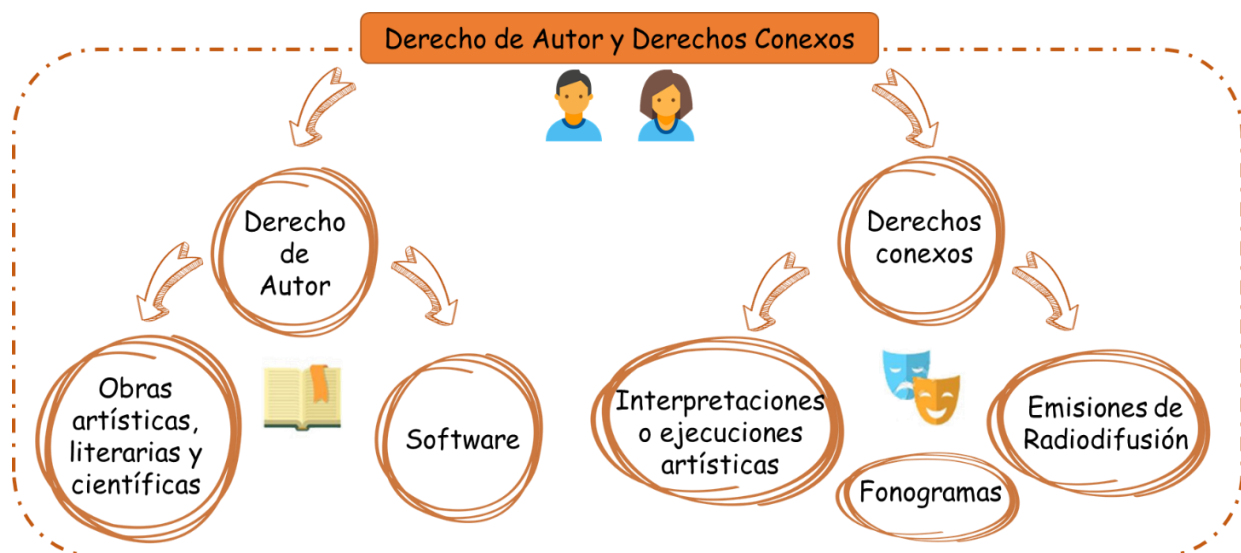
Derecho de Autor y Derechos Conexos

Derecho de Autor

Obras artísticas, literarias y científicas

Software

Derechos conexos

Interpretaciones o ejecuciones artísticas

Fonogramas

Emisiones de Radiodifusión